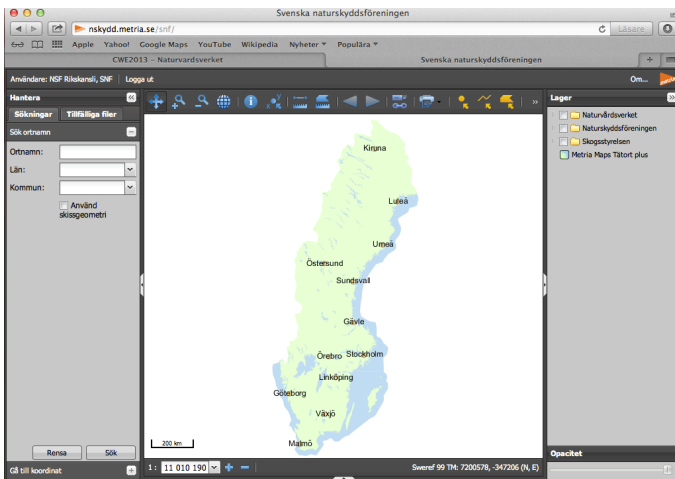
Svenska naturskyddsföreningen

nskydd.metria.se/snf/

Läsare

Apple Yahoo! Google Maps YouTube Wikipedia Nyheter ▾ Populära ▾

CWE2013 – Naturvardsverket

Svenska naturskyddsföreningen

Användare: NSF Rikskansli, SNF | Logga ut

Om...

Hantera

Sökningar Tillfälliga filer

Sök ortnamn

Ortnamn:

Län:

Kommun:

Använd skissgeometri

Rensa Sök

Gå till koordinat

Kiruna

Luleå

Umeå

Östersund

Sundsvall

Gävle

Örebro

Stockholm

Linköping

Göteborg

Växjö

Malmö

200 km

1 : 11 010 190

Sweref 99 TM: 7200578, -347206 (N, E)

Lager

Naturvårdsverket

Naturskyddsföreningen

Skogsstyrelsen

Metria Maps Tätort plus

Opacitet